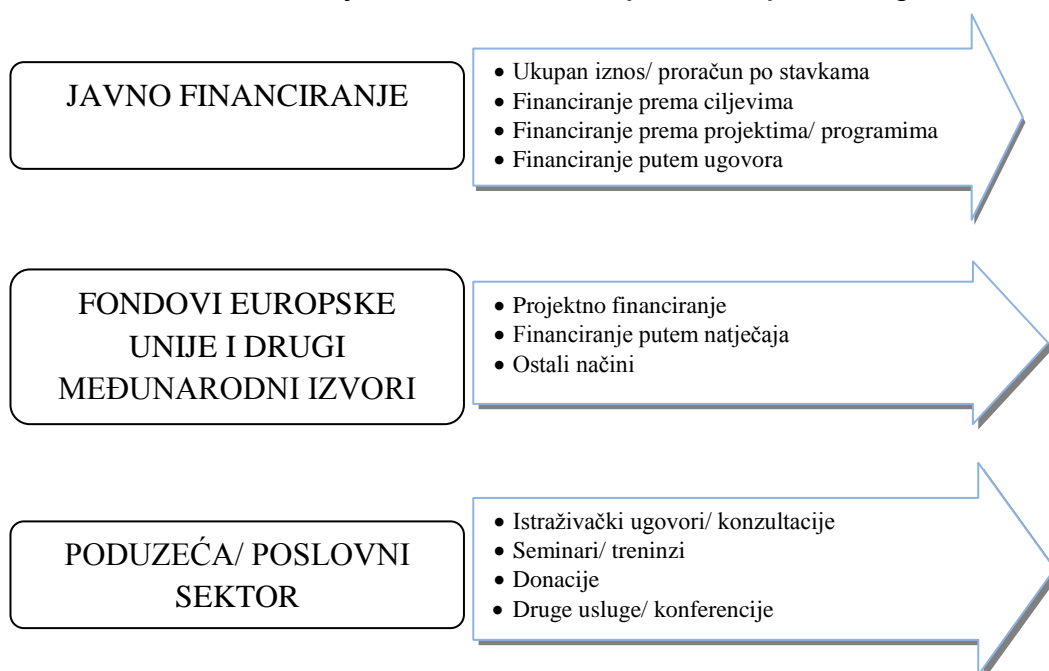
JAVNO FINANCIRANJE

- Ukupan iznos/ proračun po stavkama
- Financiranje prema ciljevima
- Financiranje prema projektima/ programima
- Financiranje putem ugovora

FONDOVI EUROPSKE UNIJE I DRUGI MEĐUNARODNI IZVORI

- Projektno financiranje
- Financiranje putem natječaja
- Ostali načini

PODUZEĆA/ POSLOVNI SEKTOR

- Istraživački ugovori/ konzultacije
- Seminari/ treninzi
- Donacije
- Druge usluge/ konferencije